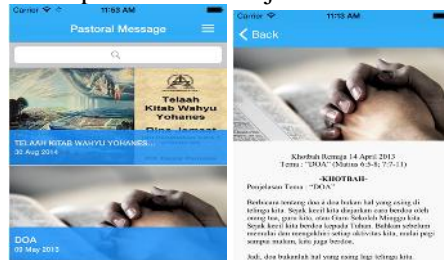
Carrier 11:53 AM

Pastoral Message

Telaah Kitab Wahyu Yohanes

TELAAH KITAB WAHYU YOHANES...

30 Aug 2014

DOA

09 May 2013

Carrier 11:15 AM

Back

Khotbah Remaja 14 April 2013

Tema : "DOA" (Matius 6:5-8; 7:7-11)

-KHOTBAH-

Penjelasan Tema : "DOA"

Berbicara tentang doa, doa bukan hal yang asing di telinga kita. Sejak kecil kita diajarkan cara berdoa oleh orang tua, guru kita, atau Guru Sekolah Minggu kita. Sejak kecil kita berdoa kepada Tuhan. Bahkan sebelum memulai dan mengakhiri setiap aktivitas kita, mulai pagi sampai malam, kita juga berdoa.

Jadi, doa bukanlah hal yang asing lagi telinga kita.